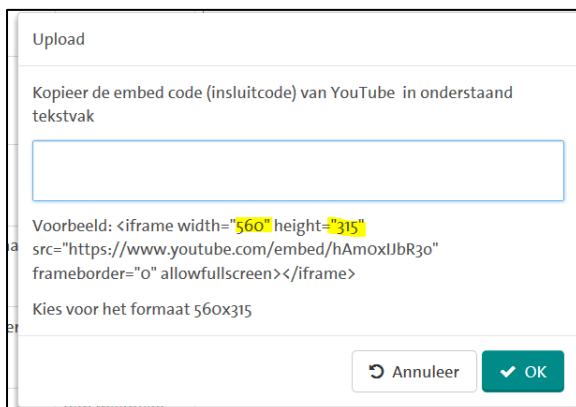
Upload

Kopieer de embed code (insluitcode) van YouTube in onderstaand tekstvak

Voorbeeld: <iframe width="560" height="315" src="https://www.youtube.com/embed/hAm0xIJbR30" frameborder="0" allowfullscreen></iframe>

Kies voor het formaat 560x315

Annuleer

OK